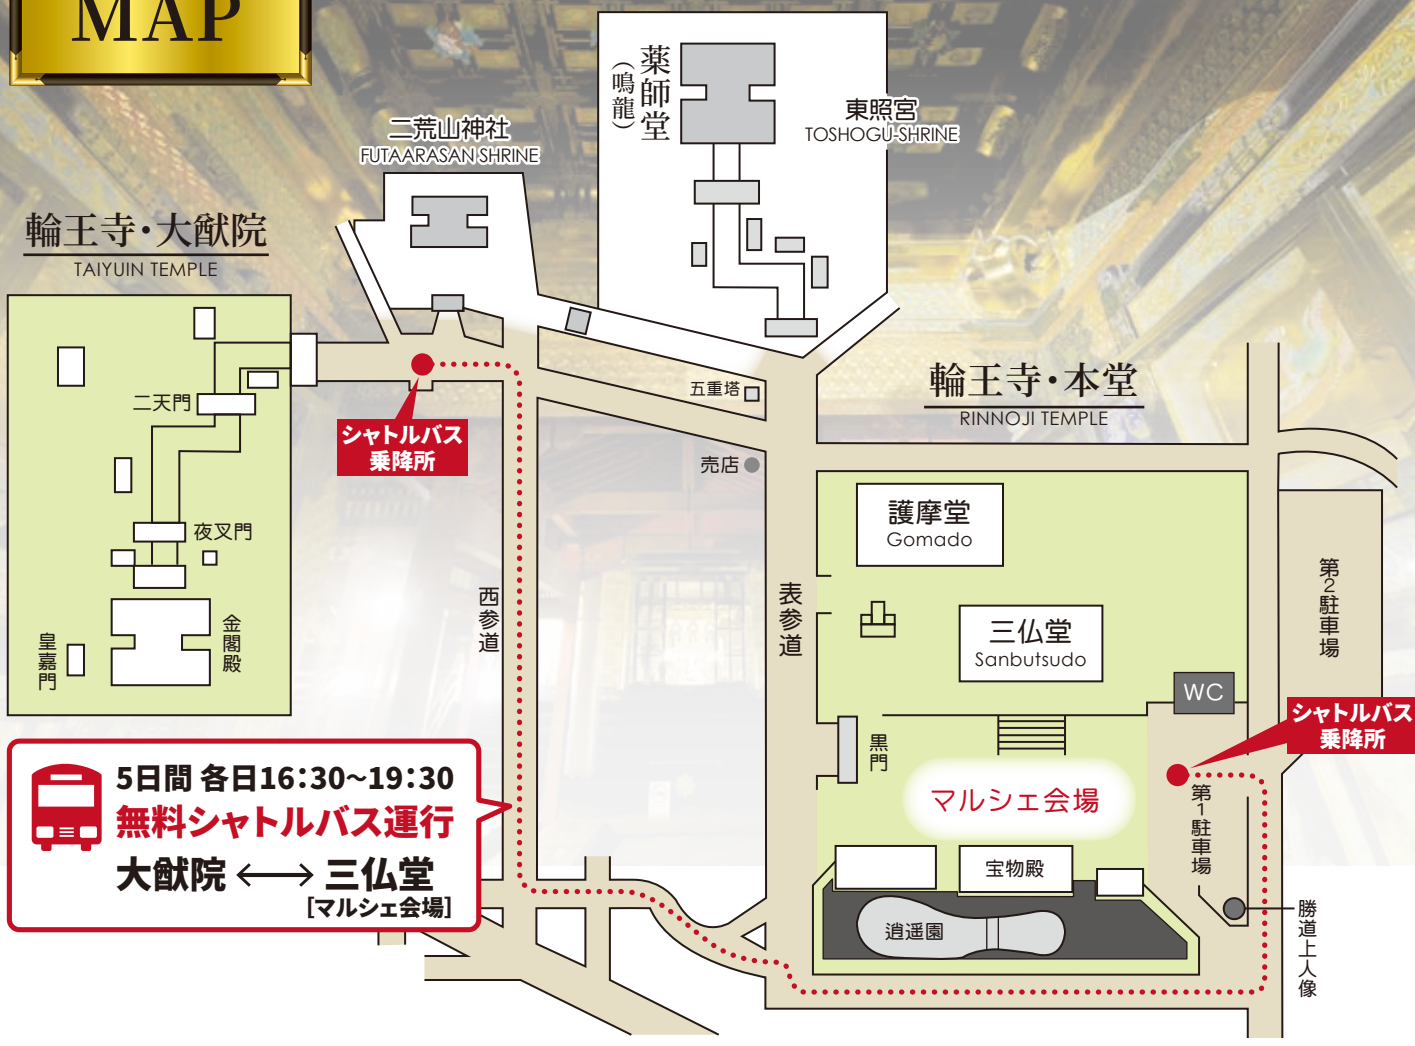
MAP

薬師堂
（鳴龍）

東照宮
TOSHOGU-SHRINE

二荒山神社
FUTAARASAN SHRINE

輪王寺・大猷院
TAIYUIN TEMPLE

二天門

夜叉門

金閣殿

皇嘉門

シャトルバス
乗降所

五重塔

売店

輪王寺・本堂
RINNOJI TEMPLE

護摩堂
Gomado

三仏堂
Sanbutsudo

西参道

表参道

第2駐車場

WC

シャトルバス
乗降所

黒門

マルシェ会場

第1駐車場

宝物殿

逍遥園

勝道上人像

5日間 各日16:30~19:30
無料シャトルバス運行
大猷院 ⟷ 三仏堂
[マルシェ会場]